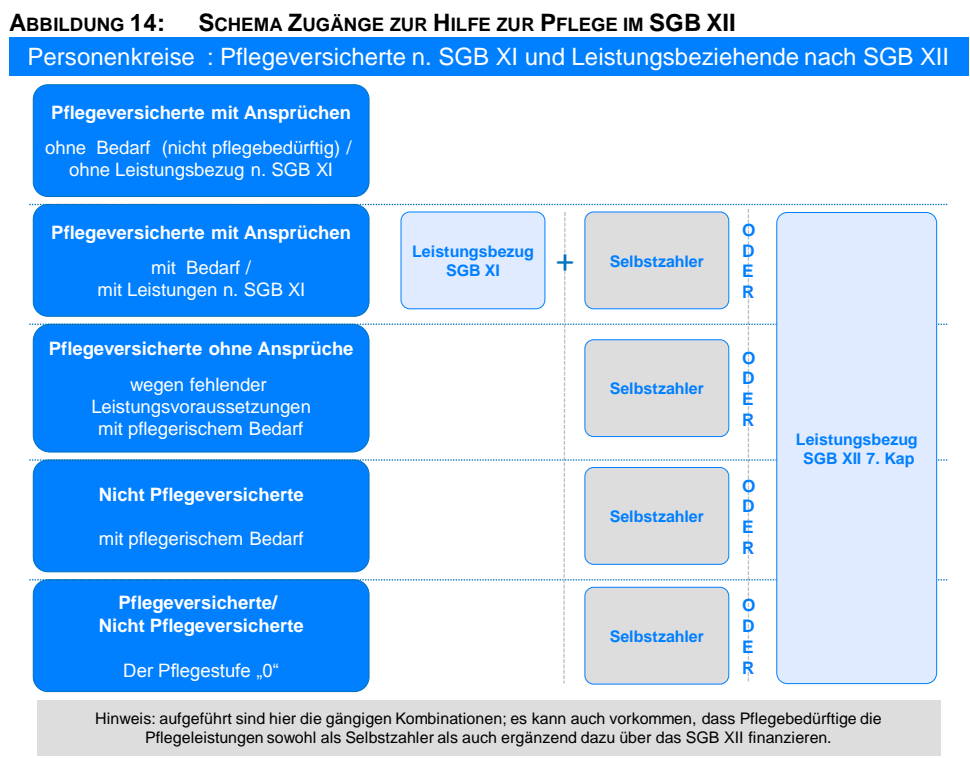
ABBILDUNG 14: SCHEMA ZUGÄNGE ZUR HILFE ZUR PFLEGE IM SGB XII

Personenkreise : Pflegeversicherte n. SGB XI und Leistungsbeziehende nach SGB XII

Pflegeversicherte mit Ansprüchen
ohne Bedarf (nicht pflegebedürftig) / ohne Leistungsbezug n. SGB XI

Pflegeversicherte mit Ansprüchen
mit Bedarf / mit Leistungen n. SGB XI

Leistungsbezug SGB XI

+

Selbstzahler

ODER

Pflegeversicherte ohne Ansprüche
wegen fehlender Leistungsvoraussetzungen mit pflegerischem Bedarf

Selbstzahler

ODER

Nicht Pflegeversicherte
mit pflegerischem Bedarf

Selbstzahler

ODER

Pflegeversicherte/ Nicht Pflegeversicherte
Der Pflegestufe „0“

Selbstzahler

ODER

Leistungsbezug SGB XII 7. Kap

Hinweis: aufgeführt sind hier die gängigen Kombinationen; es kann auch vorkommen, dass Pflegebedürftige die Pflegeleistungen sowohl als Selbstzahler als auch ergänzend dazu über das SGB XII finanzieren.